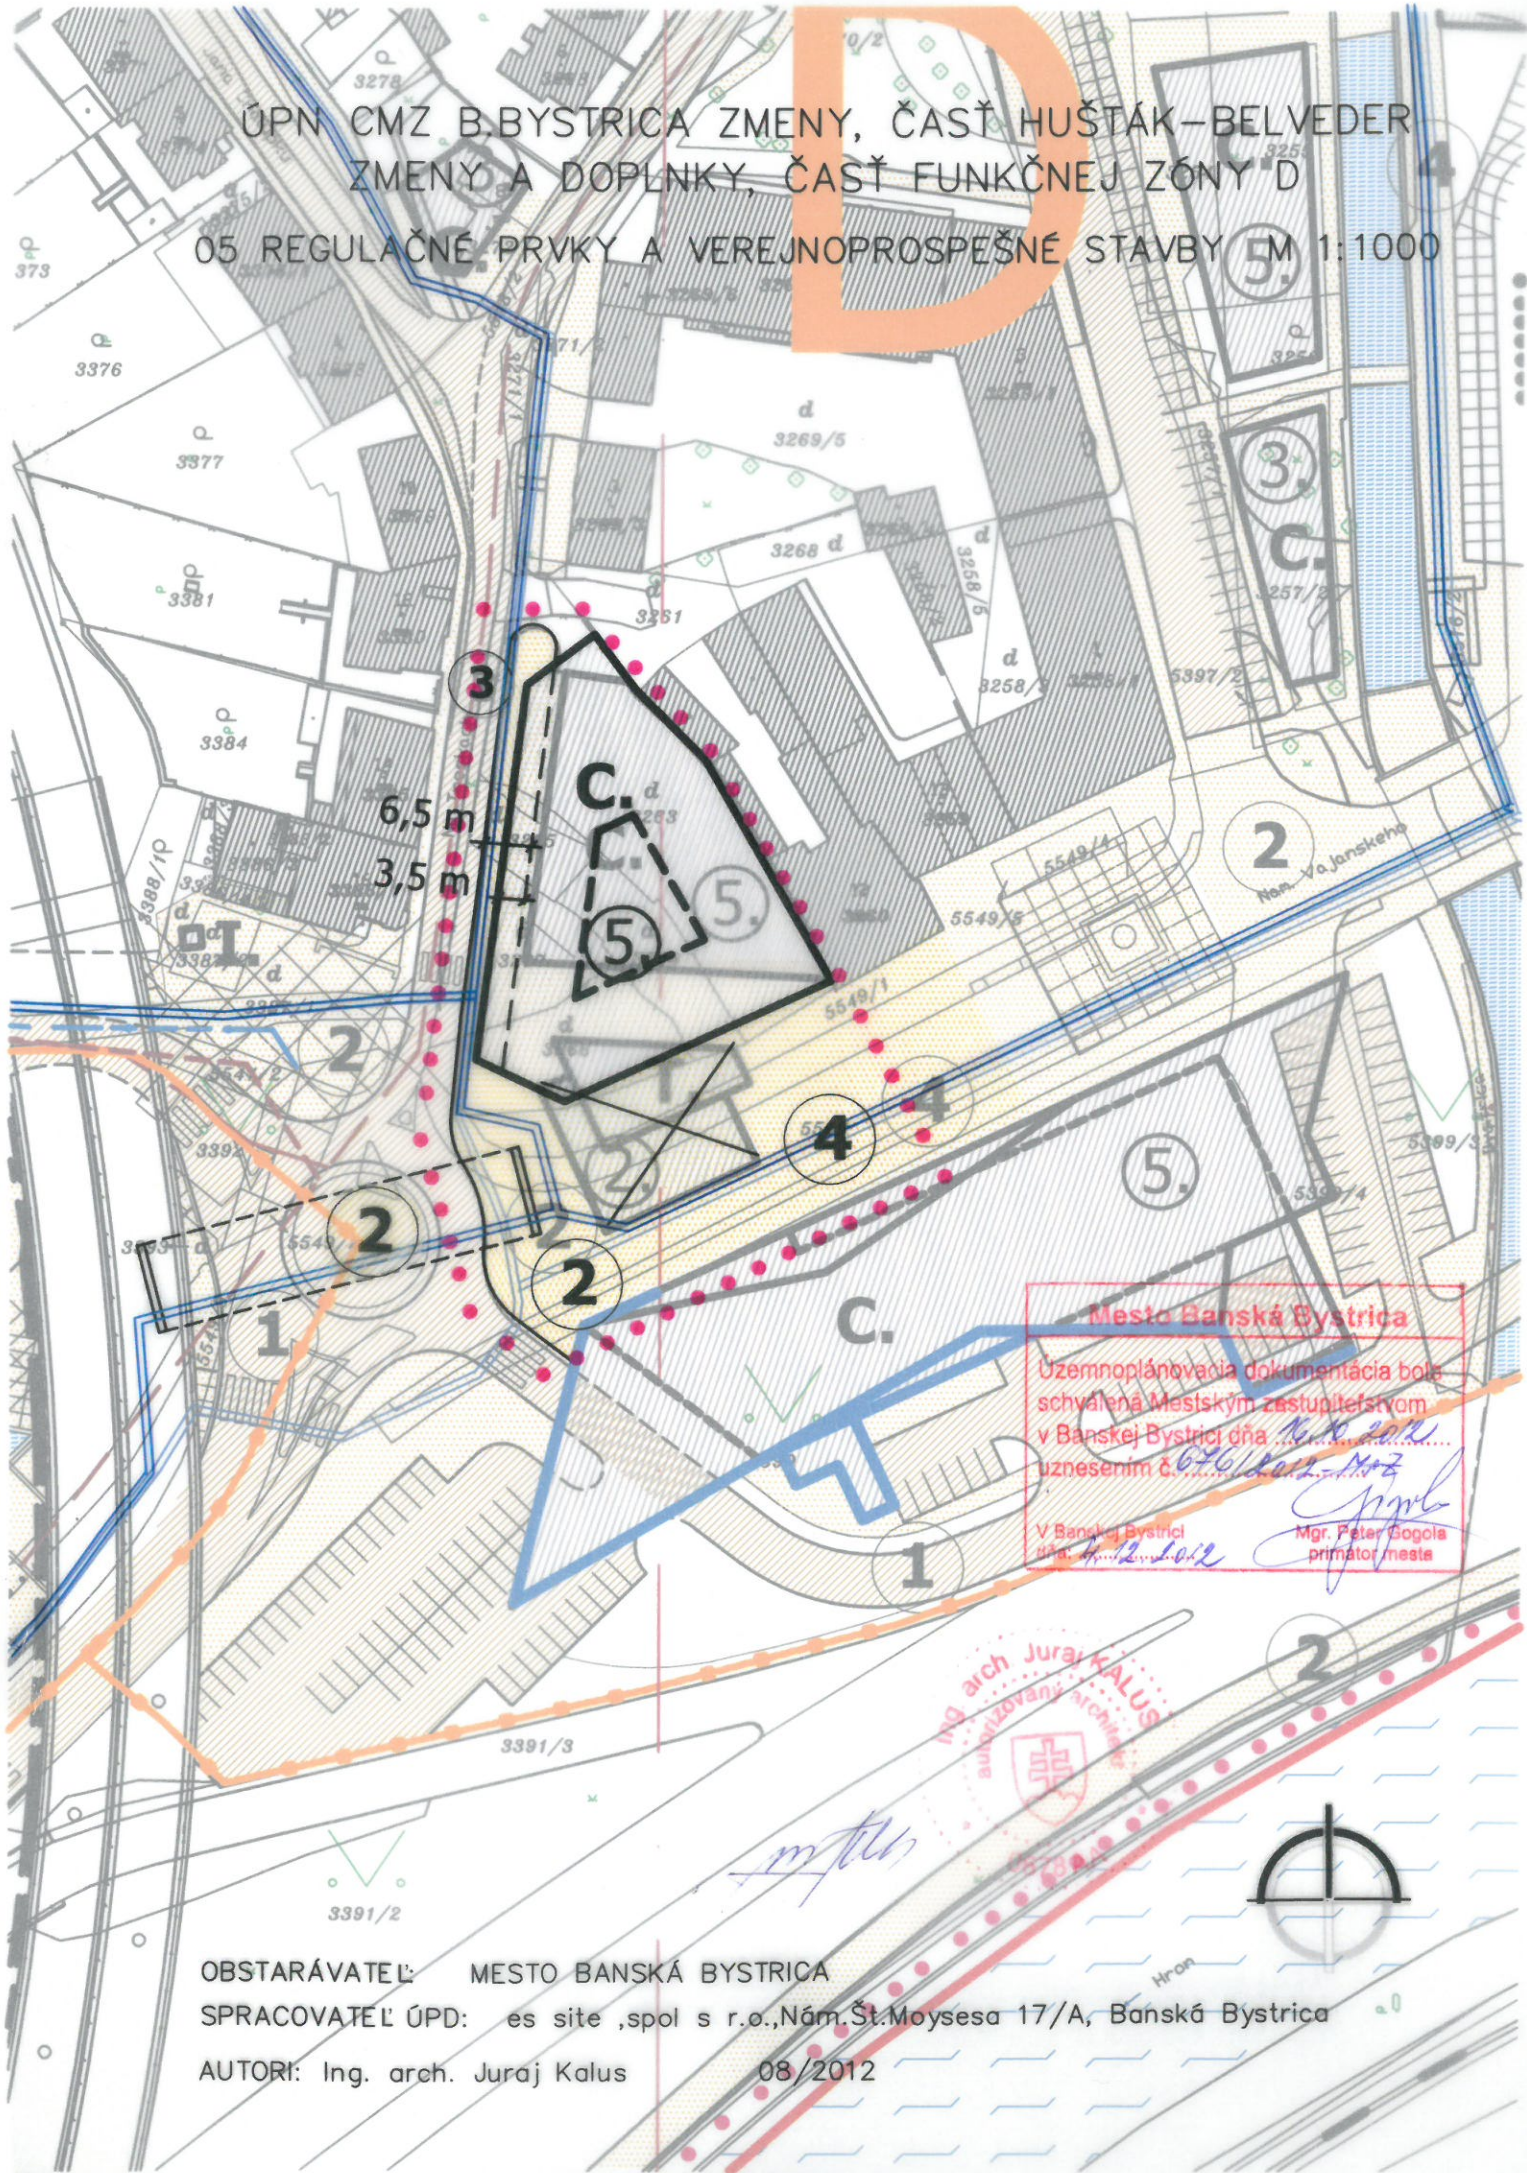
D

ÚPN CMZ B.BYSTRICA ZMENY, ČASŤ HUŠŤÁK-BELVEDER
ZMENY A DOPLNKY, ČASŤ FUNKČNEJ ZÓNY D
05 REGULAČNÉ PRVKY A VEREJNOPROSPEŠNÉ STAVBY M 1:1000

3278
373
3376
3377
3381
3384
3269/5
3268
3261
3258/6
3258/3
5397/2
3257/3
3255
4
5.
3.
C.
d
C.
3
6,5 m
3,5 m
C.
5.
5.
5549/4
5549/5
5549/1
Nám. Vajanského
2
2
I.
2
2
2
4
4
5.
C.
1
1
2
5399/3
3391/3
3391/2

Mesto Banská Bystrica
Územnoplánovacia dokumentácia bola schválená Mestským zastupiteľstvom v Banskej Bystrici dňa 16.10.2012 uznesením č. 676/2012-MsZ
V Banskej Bystrici dňa 4.12.2012
Mgr. Peter Gogola primátor mesta

Ing. arch. Juraj KALUS autorizovaný architekt

Hron

OBSTARÁVATEĽ: MESTO BANSKÁ BYSTRICA
SPRACOVATEĽ ÚPD: es site ,spol s r.o.,Nám.Št.Moysesa 17/A, Banská Bystrica
AUTORI: Ing. arch. Juraj Kalus 08/2012